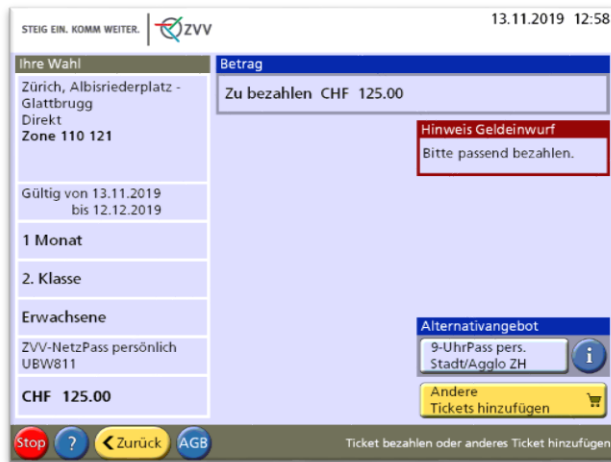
STEIG EIN. KOMM WEITER. ZVV

13.11.2019 12:58

Ihre Wahl

Zürich, Albisriederplatz - Glattbrugg
Direkt
Zone 110 121

Gültig von 13.11.2019
bis 12.12.2019

1 Monat

2. Klasse

Erwachsene

ZVV-NetzPass persönlich
UBW811

CHF 125.00

Betrag

Zu bezahlen CHF 125.00

Hinweis Geldeinwurf

Bitte passend bezahlen.

Alternativangebot

9-UhrPass pers.
Stadt/Agglo ZH

i

Andere
Tickets hinzufügen

Stop

?

Zurück

AGB

Ticket bezahlen oder anderes Ticket hinzufügen